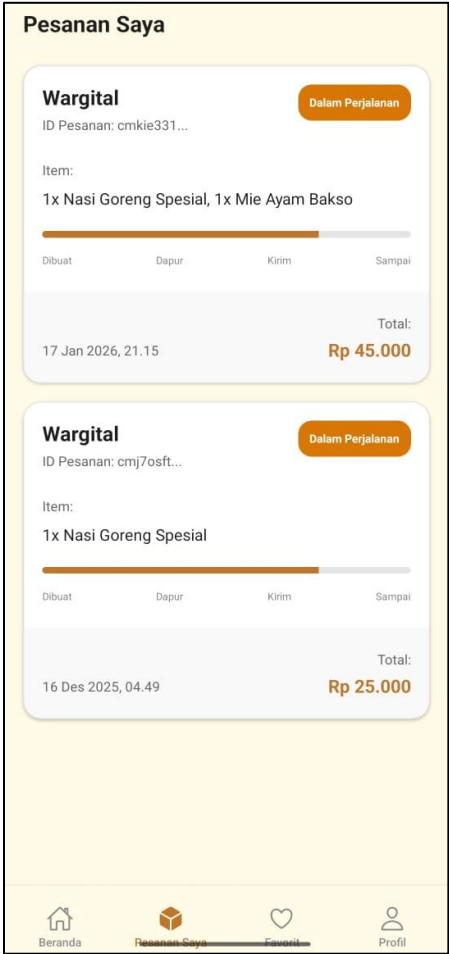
Pesanan Saya

Wargital
ID Pesanan: cmkie331...
Dalam Perjalanan

Item:
1x Nasi Goreng Spesial, 1x Mie Ayam Bakso

Dibuat Dapur Kirim Sampai

17 Jan 2026, 21.15
Total:
Rp 45.000

Wargital
ID Pesanan: cmj7osft...
Dalam Perjalanan

Item:
1x Nasi Goreng Spesial

Dibuat Dapur Kirim Sampai

16 Des 2025, 04.49
Total:
Rp 25.000

Beranda Pesanan Saya Favorit Profil